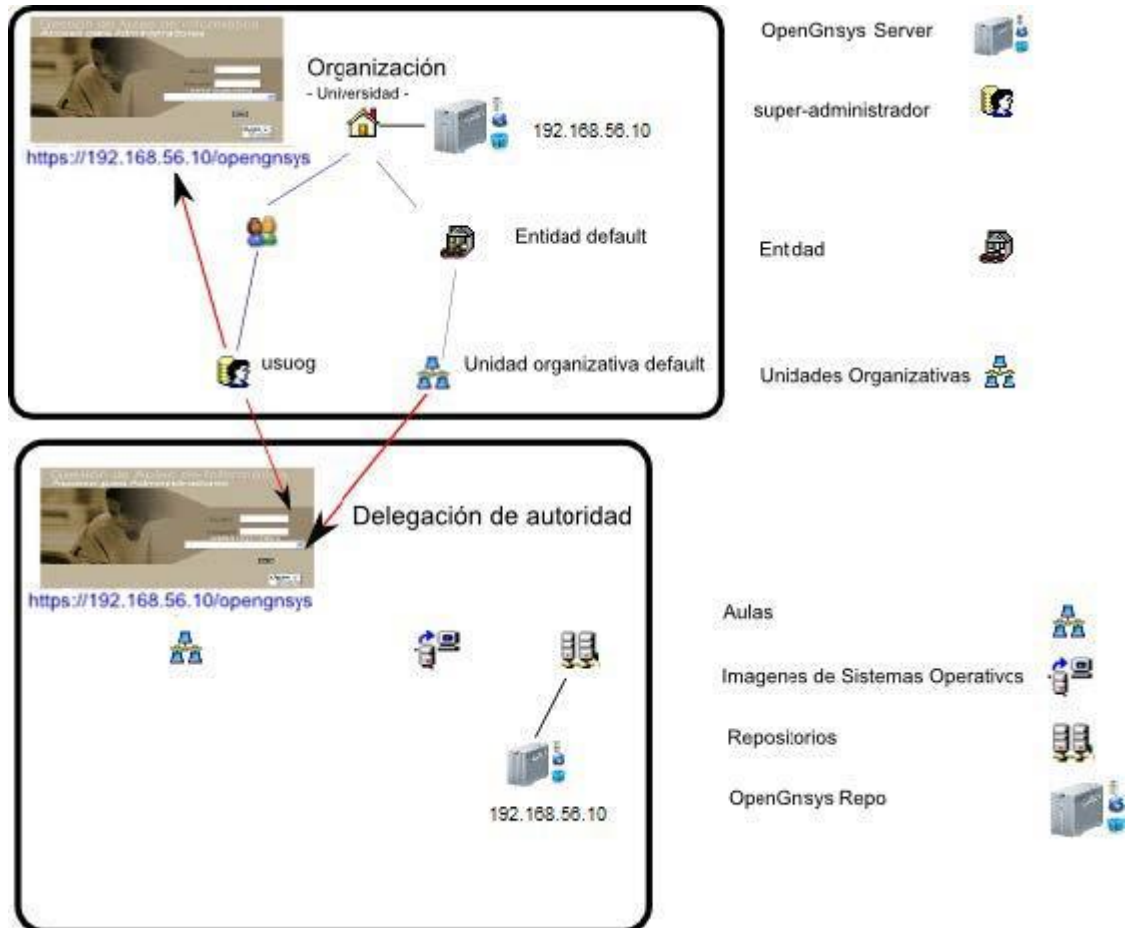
Gestión de Aulas de Informática
Acceso para Administradores

https://192.168.56.10/opengnsys

Organización
- Universidad -

192.168.56.10

Entidad default

usuog

Unidad organizativa default

OpenGnsys Server

super-administrador

Entdad

Unidades Organizativas

Gestión de Aulas de Informática
Acceso para Administradores

Delegación de autoridad

https://192.168.56.10/opengnsys

192.168.56.10

Aulas

Imagenes de Sistemas Operativcs

Reposilorios

OpenGnsys Repo